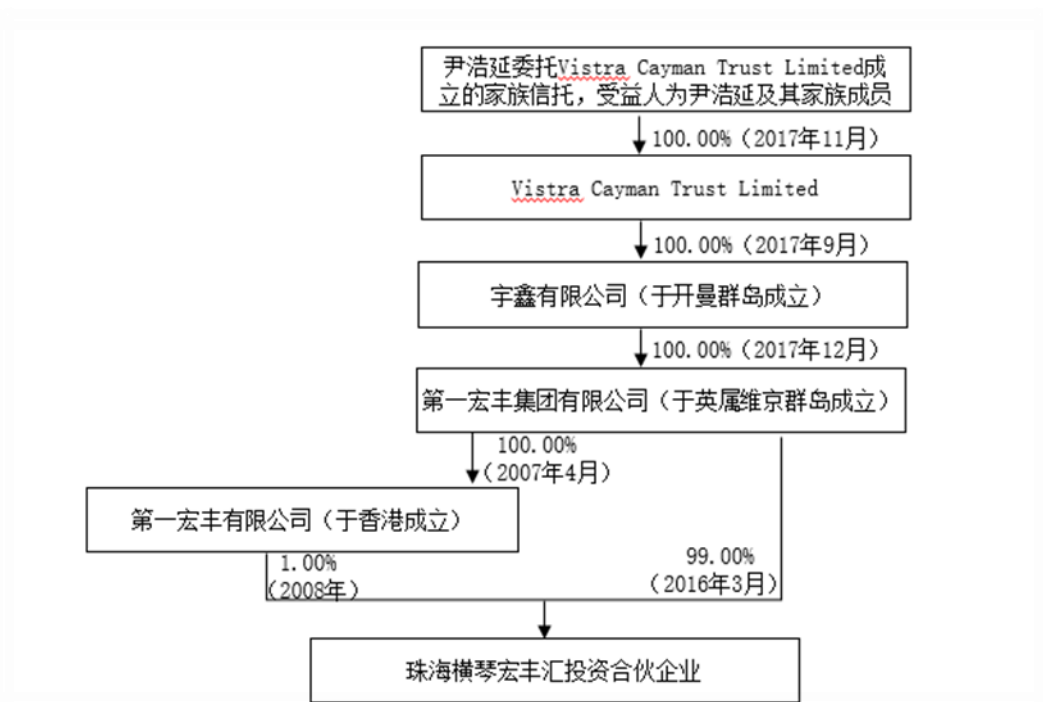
尹浩延委托Vistra Cayman Trust Limited成立的家族信托，受益人为尹浩延及其家族成员

100.00%（2017年11月）

Vistra Cayman Trust Limited

100.00%（2017年9月）

宇鑫有限公司（于开曼群岛成立）

100.00%（2017年12月）

第一宏丰集团有限公司（于英属维京群岛成立）

100.00%（2007年4月）

第一宏丰有限公司（于香港成立）

1.00%（2008年）

99.00%（2016年3月）

珠海横琴宏丰汇投资合伙企业